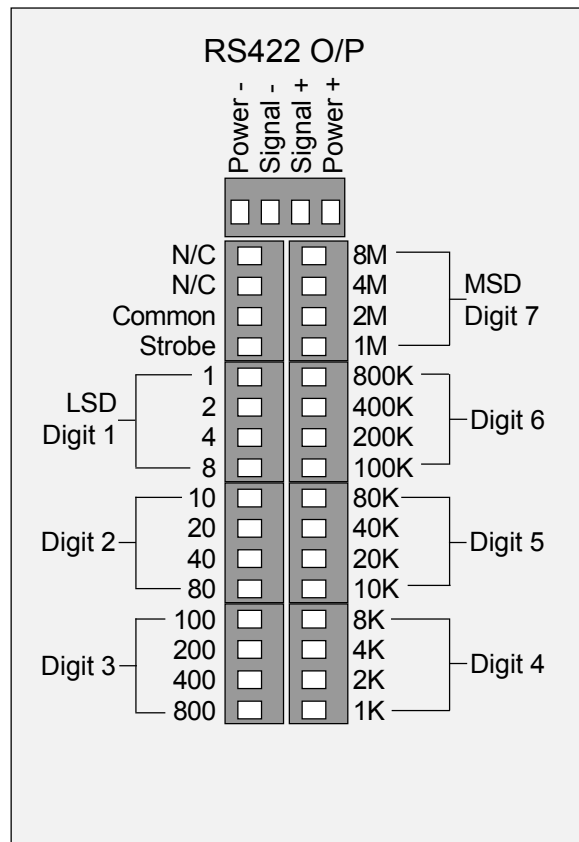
RS422 O/P

Power -
Signal -
Signal +
Power +

N/C
N/C
Common
Strobe

8M
4M
2M
1M

MSD
Digit 7

LSD
Digit 1

1
2
4
8

800K
400K
200K
100K

Digit 6

Digit 2

10
20
40
80

80K
40K
20K
10K

Digit 5

Digit 3

100
200
400
800

8K
4K
2K
1K

Digit 4